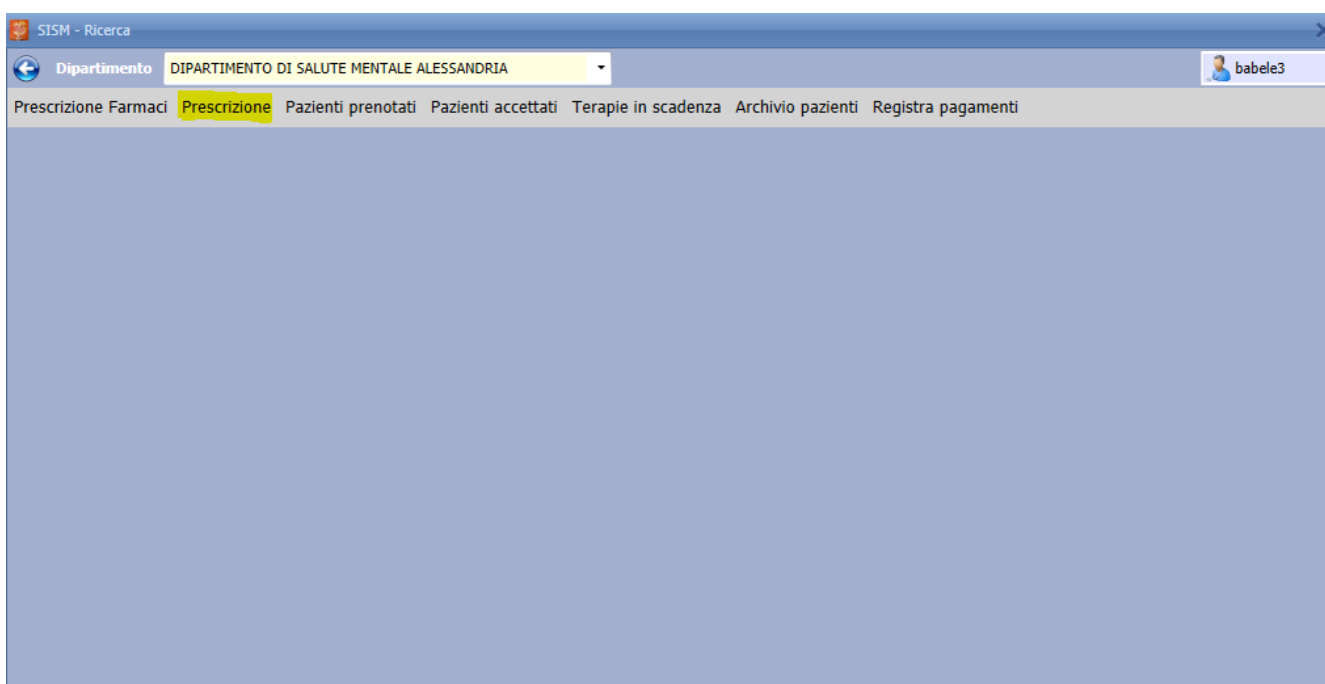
SISM - Ricerca

Dipartimento DIPARTIMENTO DI SALUTE MENTALE ALESSANDRIA

babele3

Prescrizione Farmaci Prescrizione Pazienti prenotati Pazienti accettati Terapie in scadenza Archivio pazienti Registra pagamenti